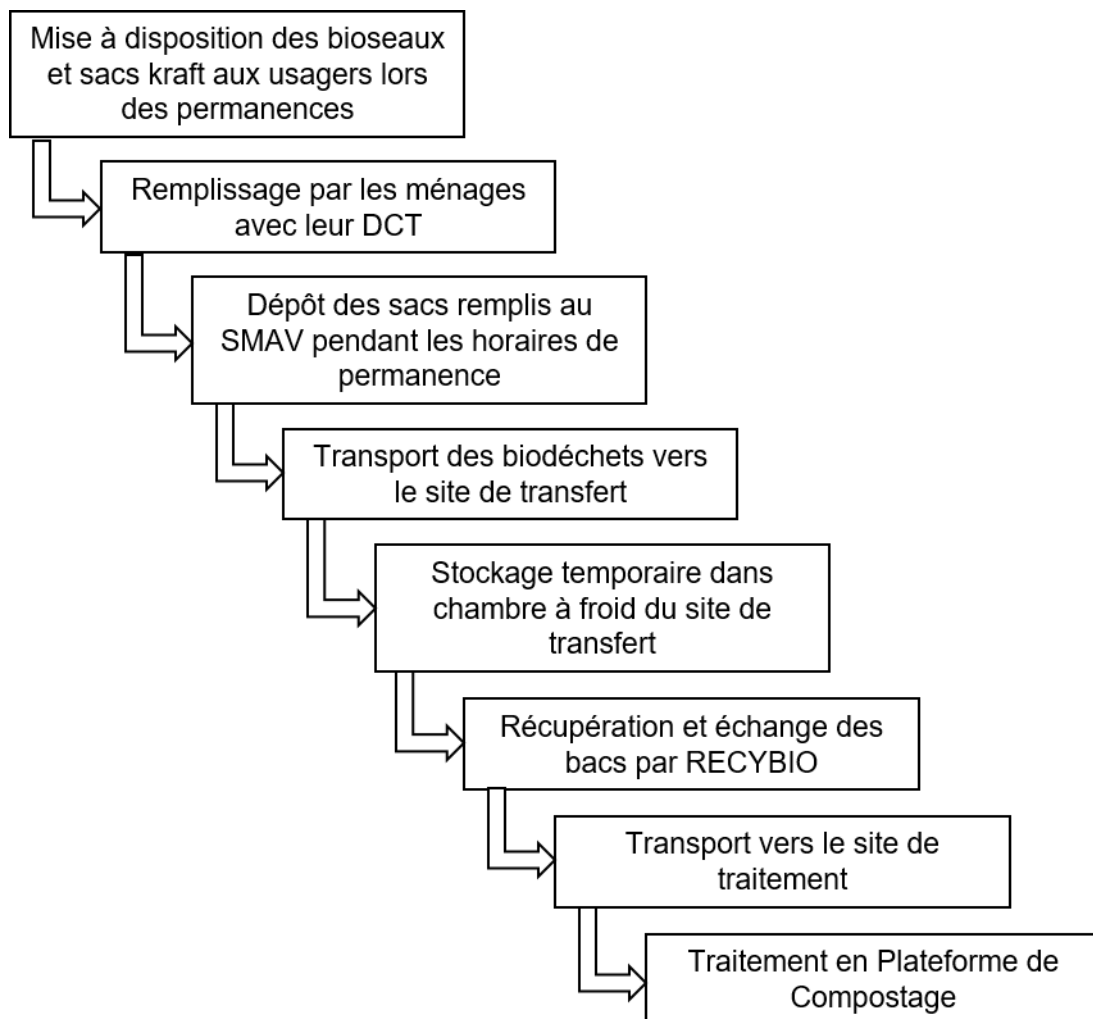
Mise à disposition des bioseaux et sacs kraft aux usagers lors des permanences

Remplissage par les ménages avec leur DCT

Dépôt des sacs remplis au SMAV pendant les horaires de permanence

Transport des biodéchets vers le site de transfert

Stockage temporaire dans chambre à froid du site de transfert

Récupération et échange des bacs par RECYBIO

Transport vers le site de traitement

Traitement en Plateforme de Compostage